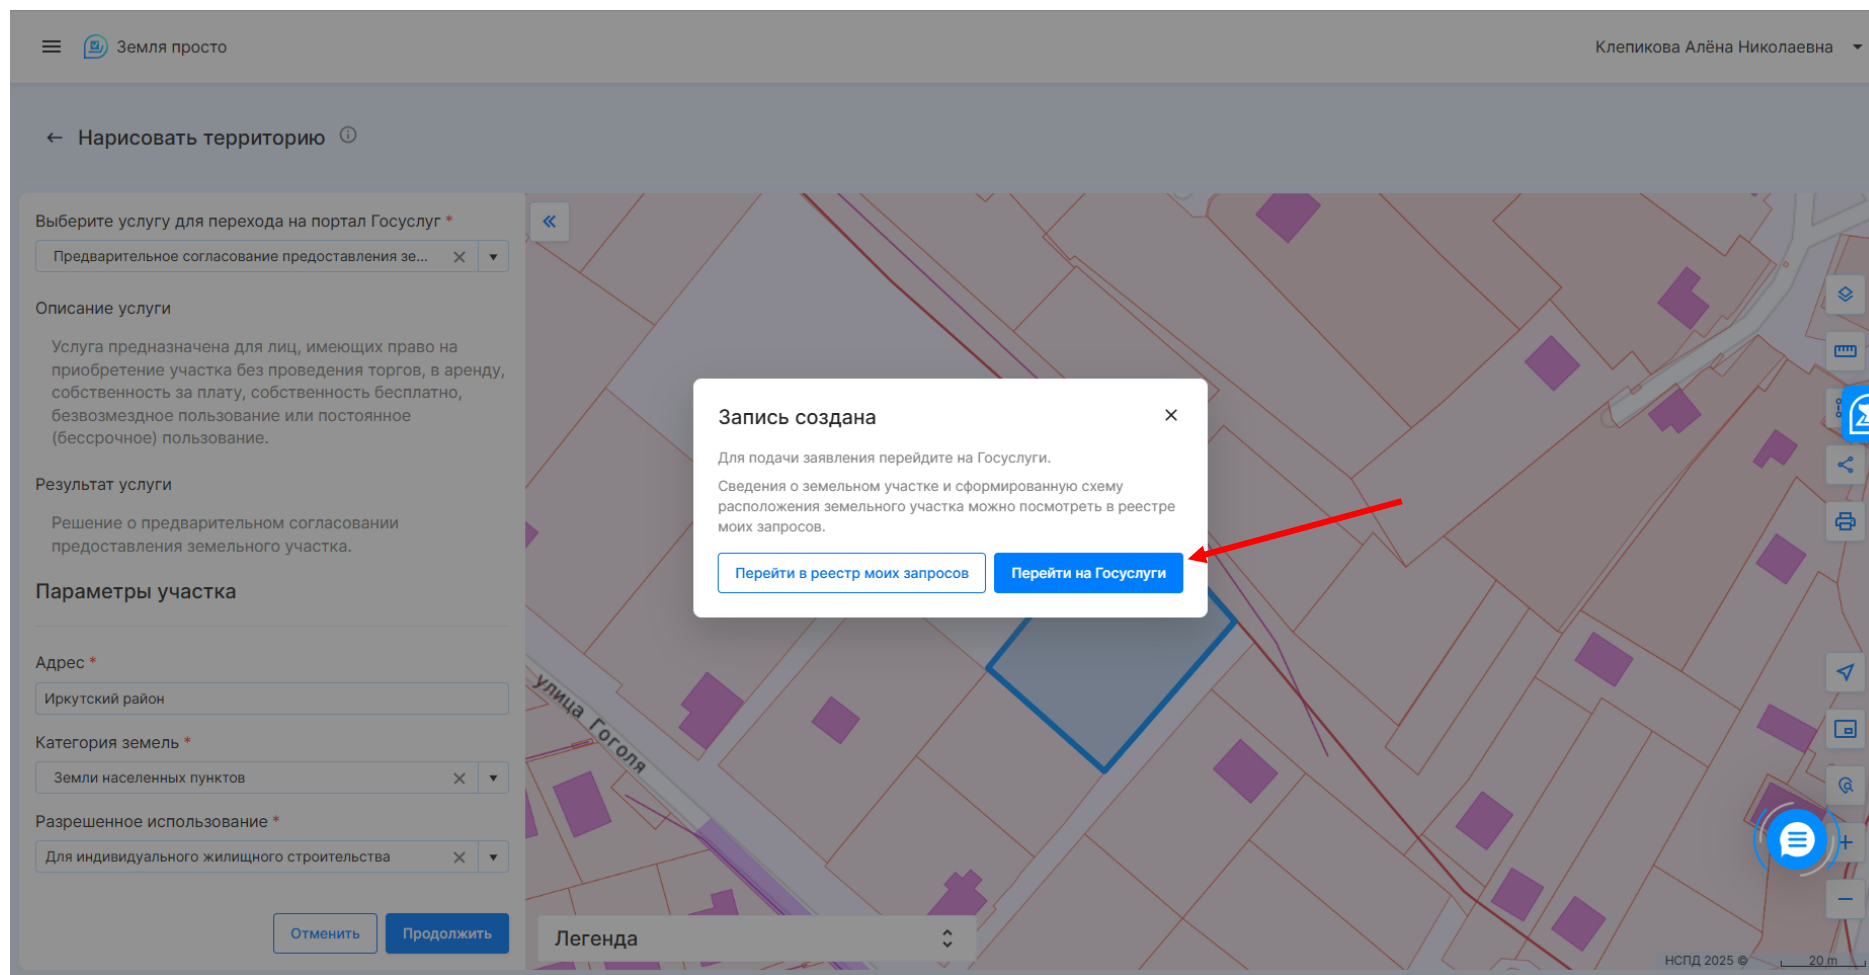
Земля просто

Клепикова Алёна Николаевна

← Нарисовать территорию ⓘ

Выберите услугу для перехода на портал Госуслуг *

Предварительное согласование предоставления зе...

Описание услуги

Услуга предназначена для лиц, имеющих право на приобретение участка без проведения торгов, в аренду, собственность за плату, собственность бесплатно, безвозмездное пользование или постоянное (бессрочное) пользование.

Результат услуги

Решение о предварительном согласовании предоставления земельного участка.

Параметры участка

Адрес *

Иркутский район

Категория земель *

Земли населенных пунктов

Разрешенное использование *

Для индивидуального жилищного строительства

Отменить

Продолжить

Запись создана

Для подачи заявления перейдите на Госуслуги.

Сведения о земельном участке и сформированную схему расположения земельного участка можно посмотреть в реестре моих запросов.

Перейти в реестр моих запросов

Перейти на Госуслуги

улица Гоголя

Легенда

НСПД 2025 ©

20 m